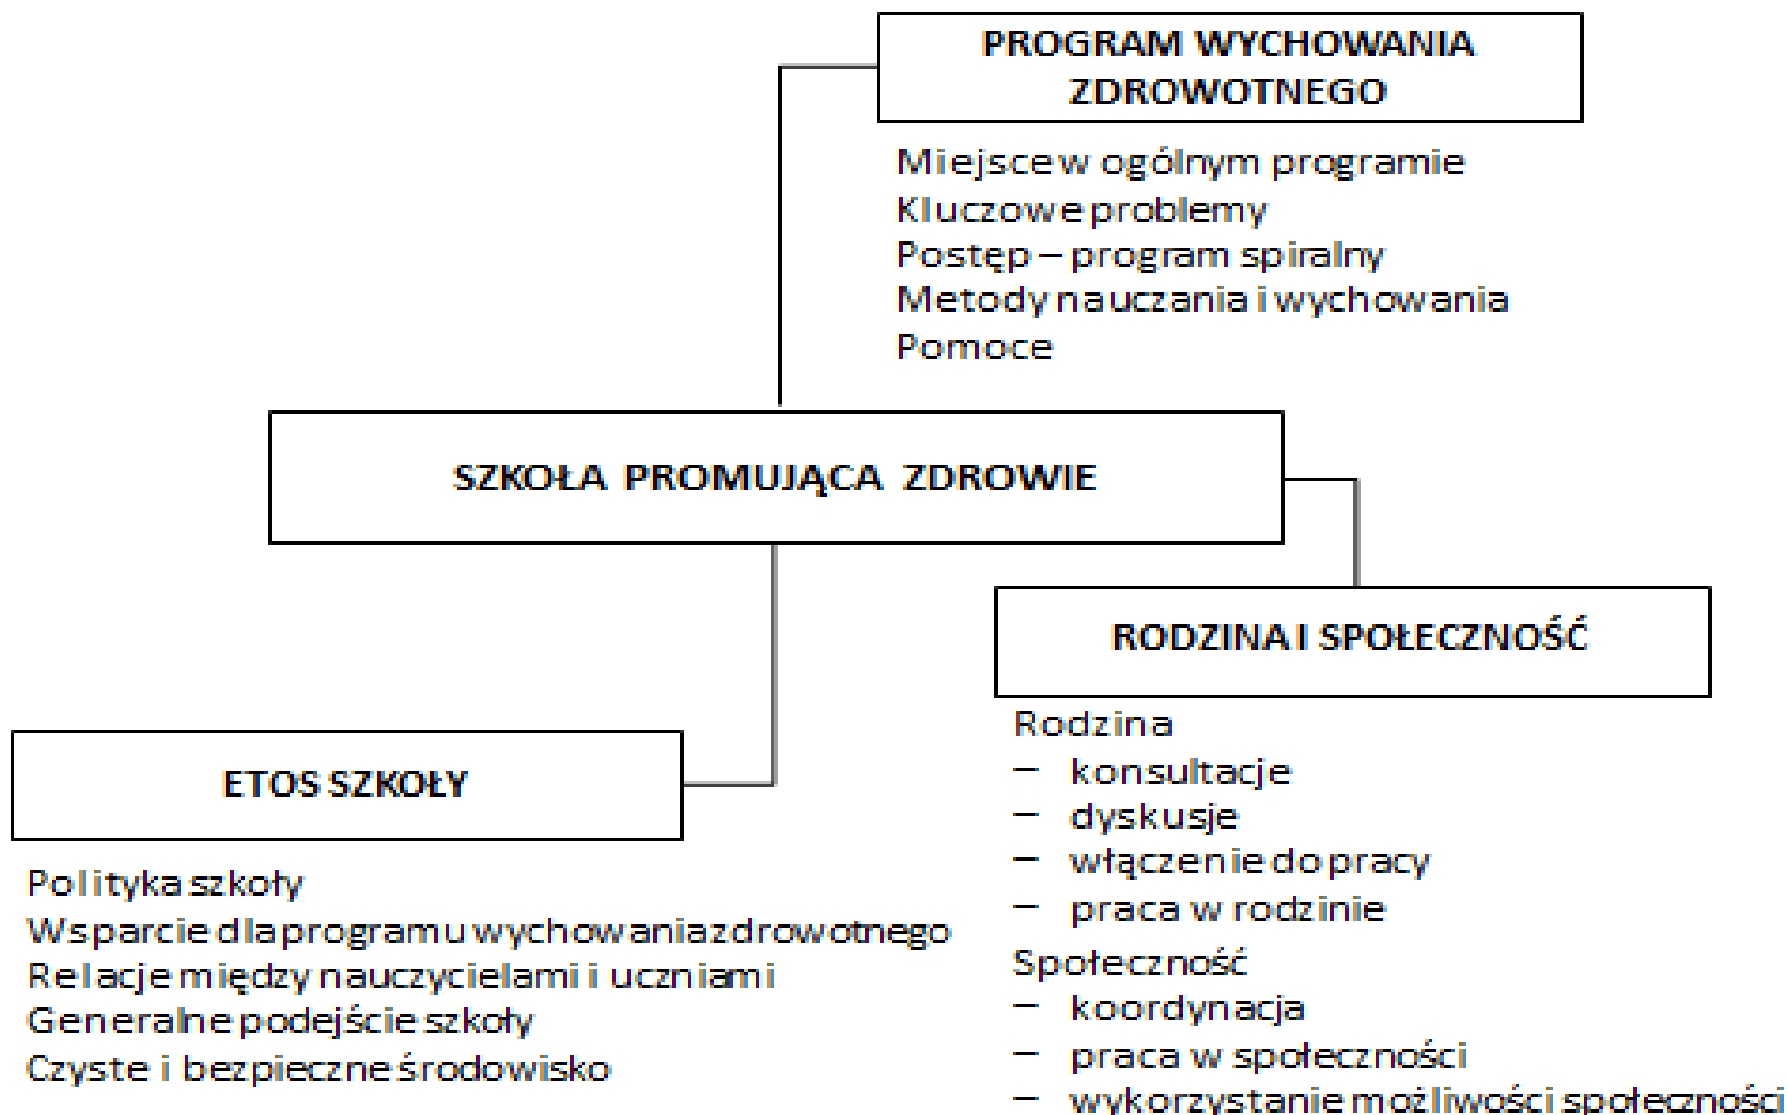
PROGRAM WYCHOWANIA ZDROWOTNEGO

Miejsce w ogólnym programie
Kluczowe problemy
Postęp – program spiralny
Metody nauczania i wychowania
Pomoce

SZKOŁA PROMUJĄCA ZDROWIE

RODZINA I SPOŁECZNOŚĆ

Rodzina
– konsultacje
– dyskusje
– włączenie do pracy
– praca w rodzinie
Społeczność
– koordynacja
– praca w społeczności
– wykorzystanie możliwości społeczności

ETOS SZKOŁY

Polityka szkoły
Wsparcie dla programu wychowania zdrowotnego
Relacje między nauczycielami i uczniami
Generalne podejście szkoły
Czyste i bezpieczne środowisko